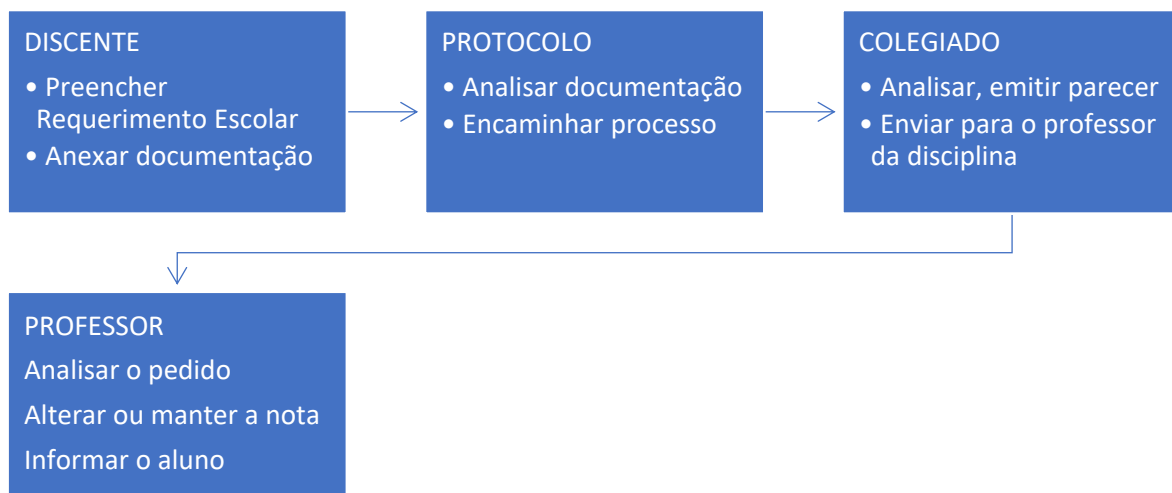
DISCENTE
• Preencher Requerimento Escolar
• Anexar documentação

PROTOCOLO
• Analisar documentação
• Encaminhar processo

COLEGIADO
• Analisar, emitir parecer
• Enviar para o professor da disciplina

PROFESSOR
Analisar o pedido
Alterar ou manter a nota
Informar o aluno